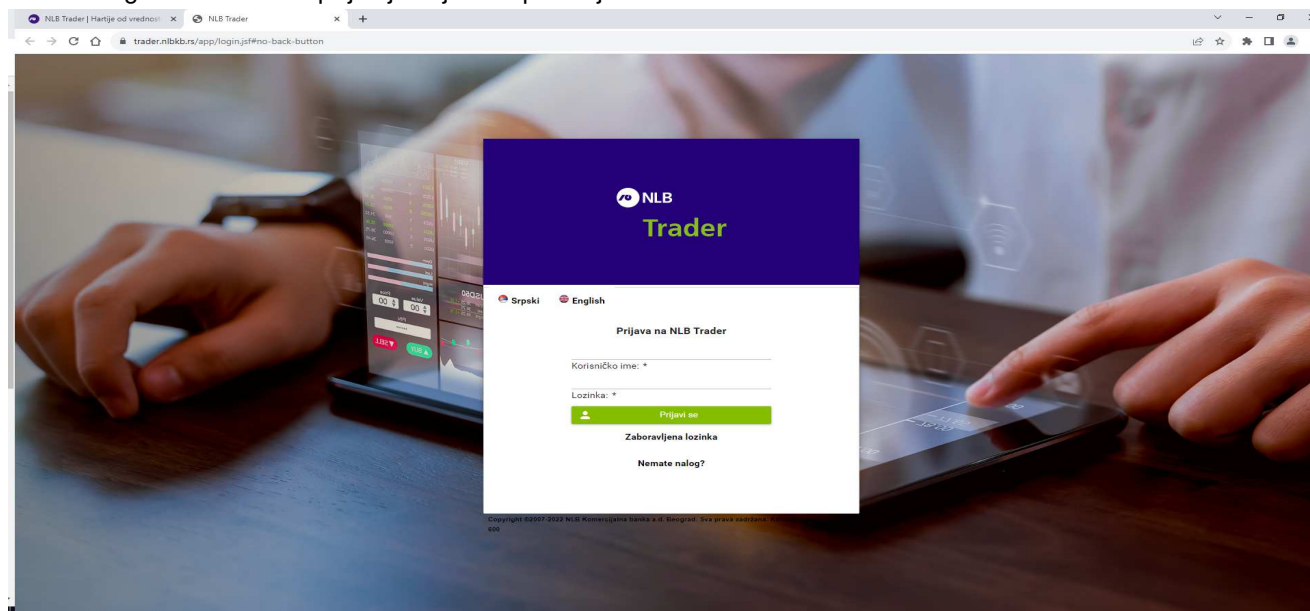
NLB Trader | Hartije od vrednost ×
NLB Trader ×
+
trader.nlbkb.rs/app/login.jsf#no-back-button

NLB
Trader

Srpski
English

Prijava na NLB Trader

Korisničko ime: *

Lozinka: *

Prijavi se

Zaboravljena lozinka

Nemate nalog?

Copyright ©2007-2022 NLB Komercijalna banka a.d. Beograd. Sva prava zadržana. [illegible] 600